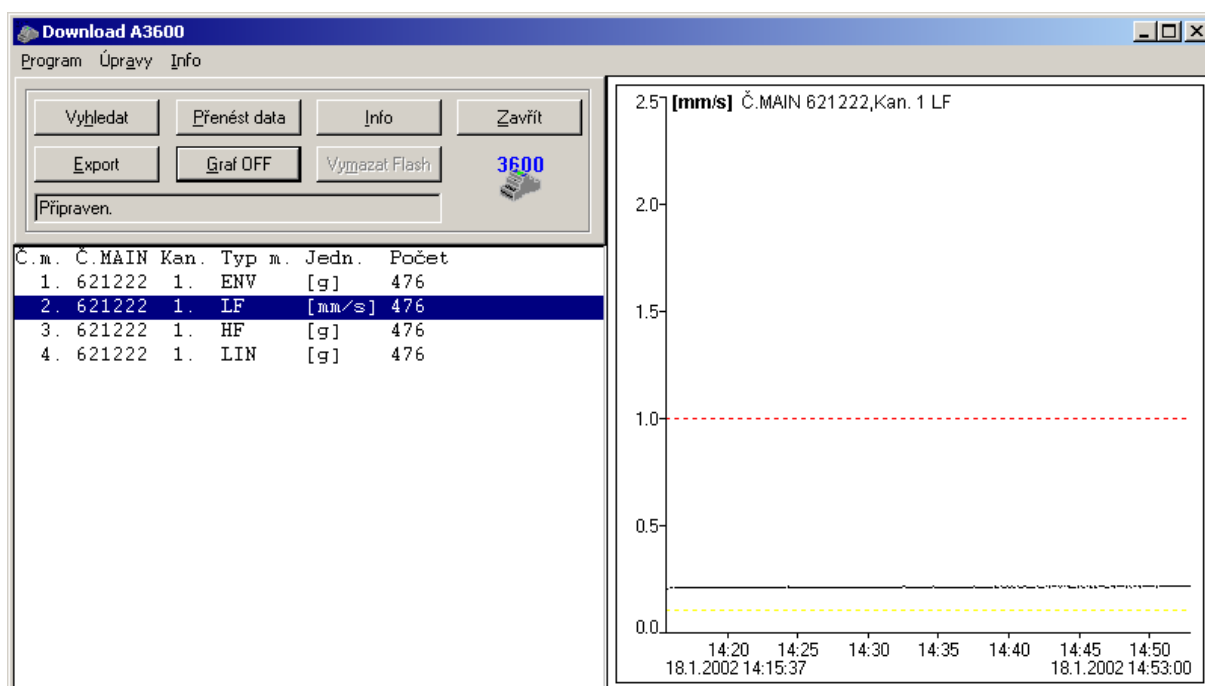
Download A3600

Program Úpravy Info

Vyhledat
Přenést data
Info
Zavřít
Export
Graf OFF
Vymazat Flash
3600
Připraven.

| Č.m. | Č.MAIN | Kan. | Typ m. | Jedn. | Počet |
|---|---|---|---|---|---|
| 1. | 621222 | 1. | ENV | [g] | 476 |
| 2. | 621222 | 1. | LF | [mm/s] | 476 |
| 3. | 621222 | 1. | HF | [g] | 476 |
| 4. | 621222 | 1. | LIN | [g] | 476 |

2.5 [mm/s] Č.MAIN 621222,Kan. 1 LF
2.0
1.5
1.0
0.5
0.0
14:20 14:25 14:30 14:35 14:40 14:45 14:50
18.1.2002 14:15:37
18.1.2002 14:53:00